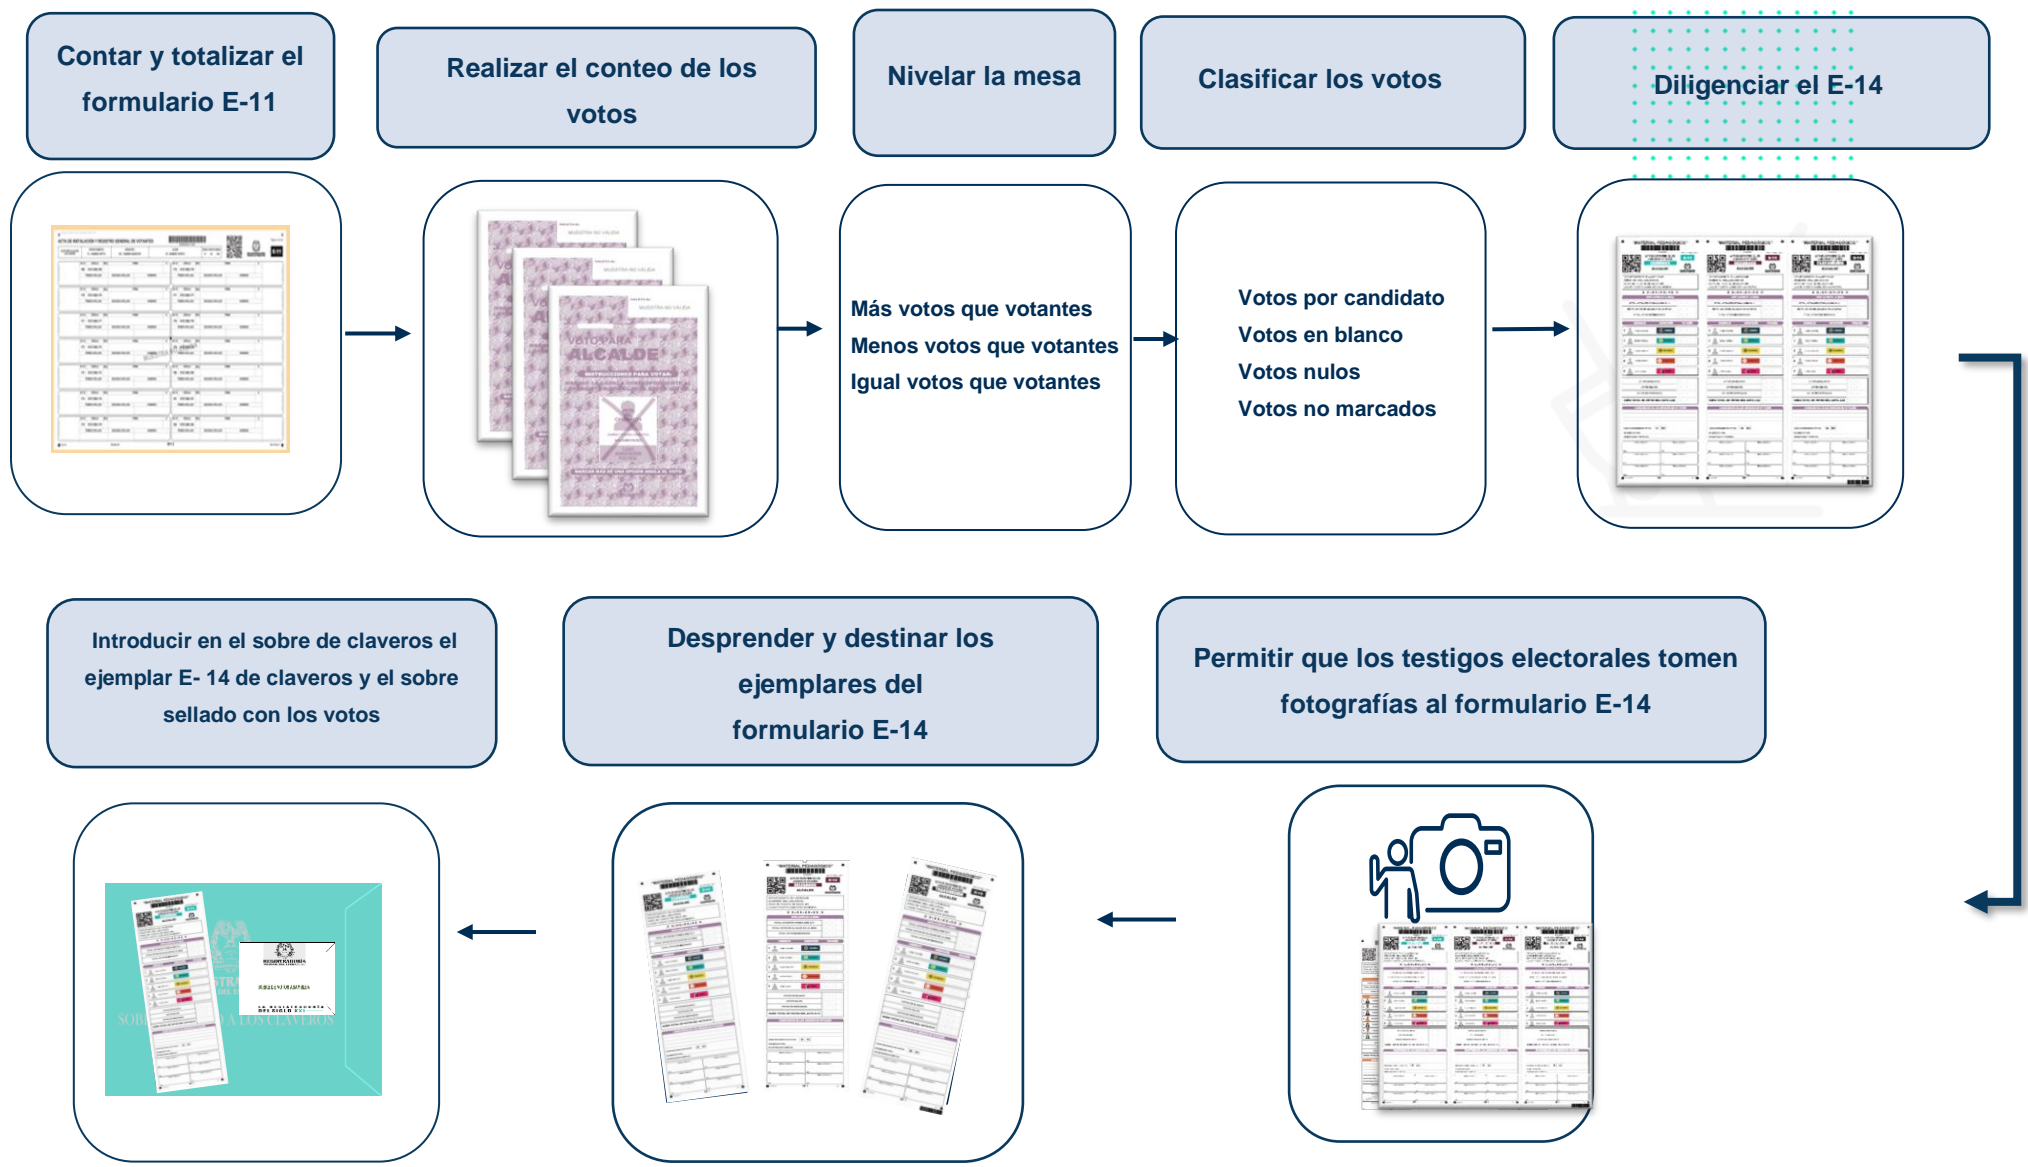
Contar y totalizar el formulario E-11

Realizar el conteo de los votos

Nivelar la mesa

Clasificar los votos

Diligenciar el E-14

Más votos que votantes
Menos votos que votantes
Igual votos que votantes

Votos por candidato
Votos en blanco
Votos nulos
Votos no marcados

VOTO PARA ALCALDE

Permitir que los testigos electorales tomen fotografías al formulario E-14

Desprender y destinar los ejemplares del formulario E-14

Introducir en el sobre de claveros el ejemplar E- 14 de claveros y el sobre sellado con los votos